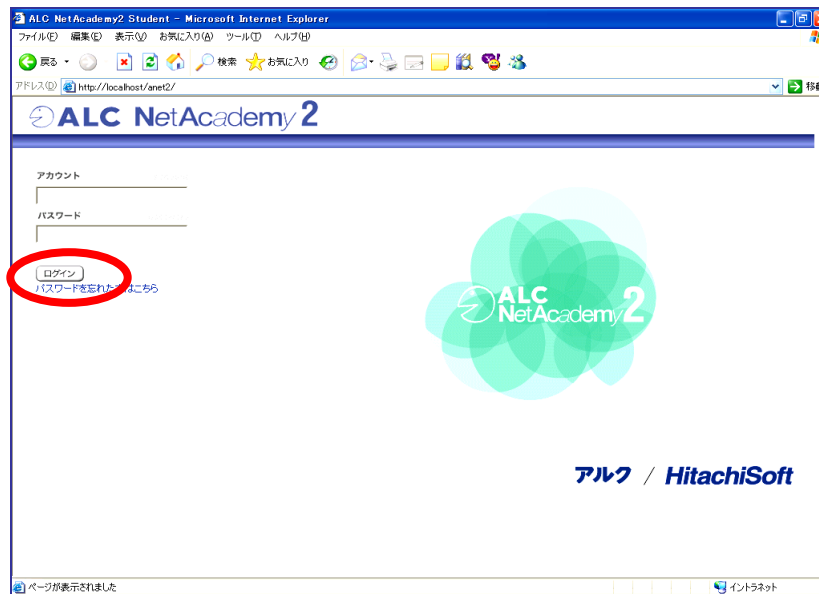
ALC NetAcademy2 Student - Microsoft Internet Explorer

ファイル(F) 編集(E) 表示(V) お気に入り(A) ツール(T) ヘルプ(H)

戻る 検索 お気に入り

アドレス(D) http://localhost/anet2/

移動

ALC NetAcademy 2

アカウント

パスワード

ログイン

パスワードを忘れた方はこちら

ALC NetAcademy 2

アルク / HitachiSoft

ページが表示されました

イントラネット